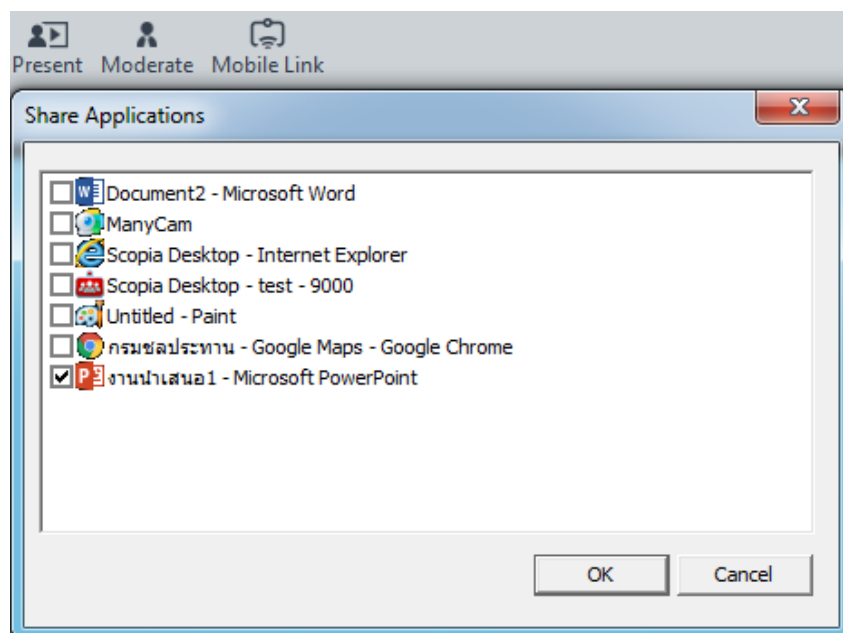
Present Moderate Mobile Link

Share Applications

Document2 - Microsoft Word
ManyCam
Scopia Desktop - Internet Explorer
Scopia Desktop - test - 9000
Untitled - Paint
กรมชลประทาน - Google Maps - Google Chrome
งานนำเสนอ1 - Microsoft PowerPoint

OK
Cancel